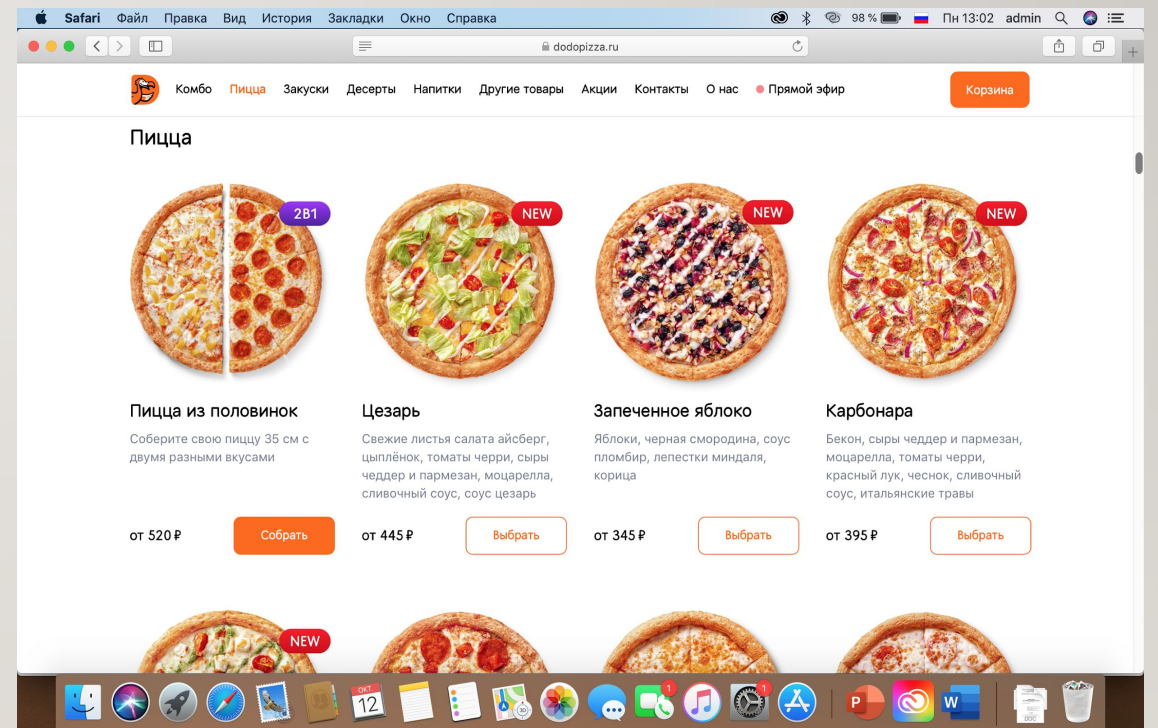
Safari Файл Правка Вид История Закладки Окно Справка 98 % Пн 13:02 admin

dodopizza.ru

Комбо Пицца Закуски Десерты Напитки Другие товары Акции Контакты О нас Прямой эфир Корзина

Пицца

2В1

NEW

NEW

NEW

Пицца из половинок
Соберите свою пиццу 35 см с двумя разными вкусами
от 520 ₽ Собрать

Цезарь
Свежие листья салата айсберг, цыплёнок, томаты черри, сыры чеддер и пармезан, моцарелла, сливочный соус, соус цезарь
от 445 ₽ Выбрать

Запеченное яблоко
Яблоки, черная смородина, соус пломбир, лепестки миндаля, корица
от 345 ₽ Выбрать

Карбонара
Бекон, сыры чеддер и пармезан, моцарелла, томаты черри, красный лук, чеснок, сливочный соус, итальянские травы
от 395 ₽ Выбрать

NEW

ОКТ 12

1

1